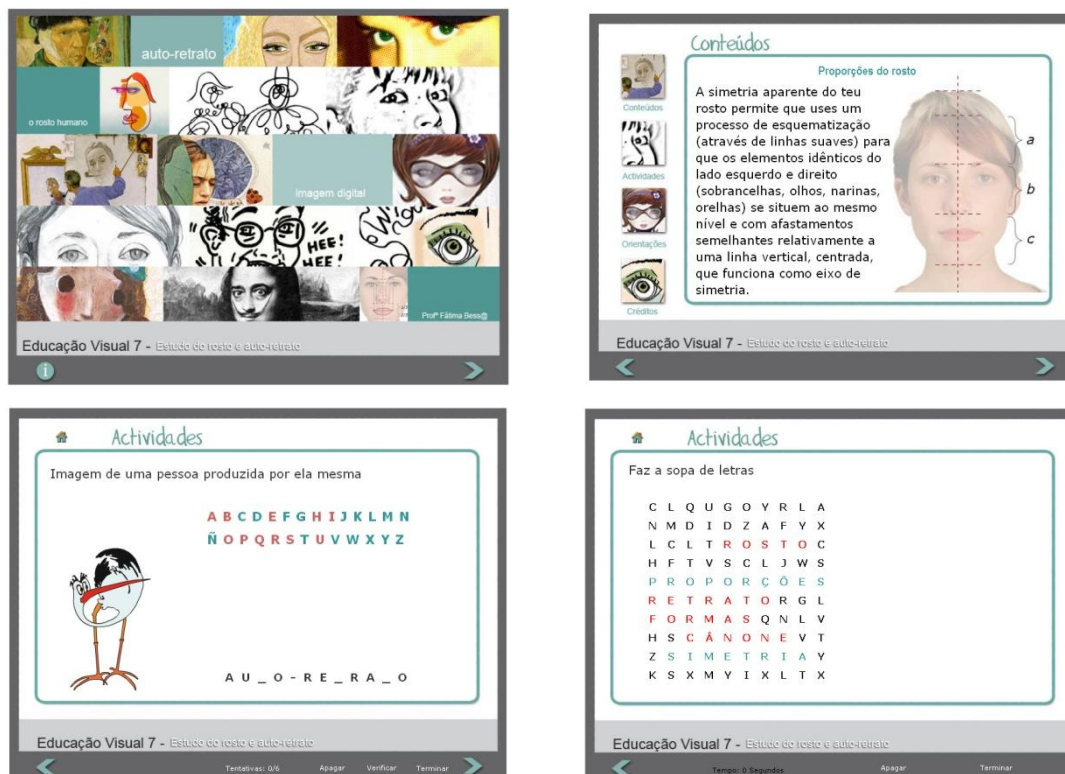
auto-retrato

o rosto humano

Imagem digital

HEE! HEE!

Profª Fátima Bess@

Educação Visual 7 - Estudo do rosto e auto-retrato

Conteúdos

Conteúdos

Actividades

Orientações

Créditos

Proporções do rosto

A simetria aparente do teu rosto permite que uses um processo de esquematização (através de linhas suaves) para que os elementos idênticos do lado esquerdo e direito (sobrancelhas, olhos, narinas, orelhas) se situem ao mesmo nível e com afastamentos semelhantes relativamente a uma linha vertical, centrada, que funciona como eixo de simetria.

a

b

c

Educação Visual 7 - Estudo do rosto e auto-retrato

Actividades

Imagem de uma pessoa produzida por ela mesma

A B C D E F G H I J K L M N
Ñ O P Q R S T U V W X Y Z

A U _ O - R E _ R A _ O

Educação Visual 7 - Estudo do rosto e auto-retrato

Tentativas: 0/6 Apagar Verificar Terminar

Actividades

Faz a sopa de letras

C L Q U G O Y R L A
N M D I D Z A F Y X
L C L T R O S T O C
H F T V S C L J W S
P R O P O R Ç Õ E S
R E T R A T O R G L
F O R M A S Q N L V
H S C Â N O N E V T
Z S I M E T R I A Y
K S X M Y I X L T X

Educação Visual 7 - Estudo do rosto e auto-retrato

Tempo: 0 Segundos Apagar Terminar